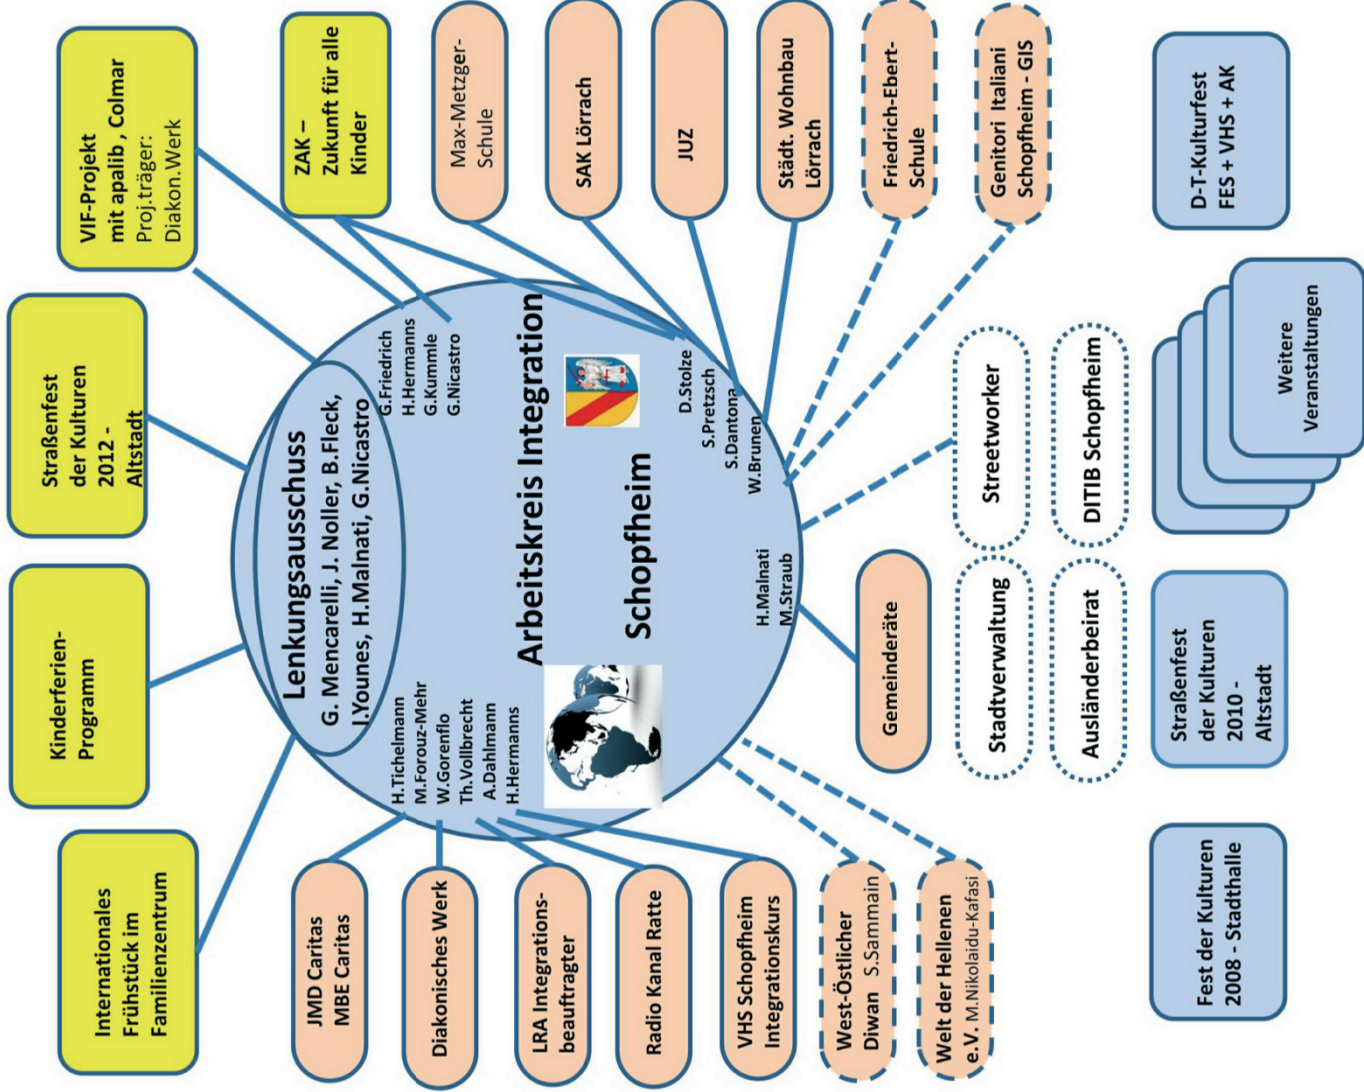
Arbeitskreis Integration Schopfheim

Lenkungsausschuss
G. Mencarelli, J. Noller, B.Fleck, I.Younes, H.Malnati, G.Nicastro

G.Friedrich
H.Hermanns
G.Kummle
G.Nicastro

D.Stolze
S.Pretzsch
S.Dantona
W.Brunen

H.Malnati
M.Straub

H.Tichelmann
M.Forouz-Mehr
W.Gorenflo
Th.Vollbrecht
A.Dahlmann
H.Hermanns

VIF-Projekt mit apalib , Colmar Proj.träger: Diakon.Werk

ZAK – Zukunft für alle Kinder

Max-Metzger-Schule

SAK Lörrach

JUZ

Städt. Wohnbau Lörrach

Friedrich-Ebert-Schule

Genitori Italiani Schopfheim - GIS

D-T-Kulturfest FES + VHS + AK

Straßenfest der Kulturen 2012 - Altstadt

Kinderferien-Programm

Internationales Frühstück im Familienzentrum

Streetworker

DITIB Schopfheim

Weitere Veranstaltungen

Stadtverwaltung

Ausländerbeirat

Gemeinderäte

Straßenfest der Kulturen 2010 - Altstadt

Fest der Kulturen 2008 - Stadthalle

JMD Caritas MBE Caritas

Diakonisches Werk

LRA Integrations-beauftragter

Radio Kanal Ratte

VHS Schopfheim Integrationskurs

West-Östlicher Diwan S.Sammain

Welt der Hellenen e.V. M.Nikolaidu-Kafasi